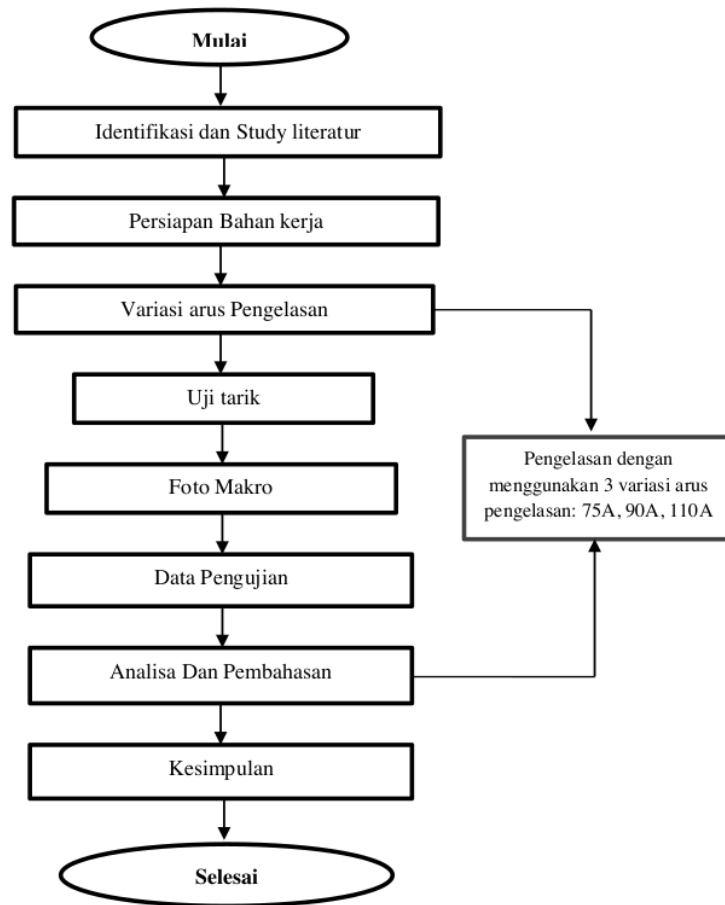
Mulai

Identifikasi dan Study literatur

Persiapan Bahan kerja

Variasi arus Pengelasan

Uji tarik

Foto Makro

Data Pengujian

Analisa Dan Pembahasan

Kesimpulan

Selesai

Pengelasan dengan menggunakan 3 variasi arus pengelasan: 75A, 90A, 110A